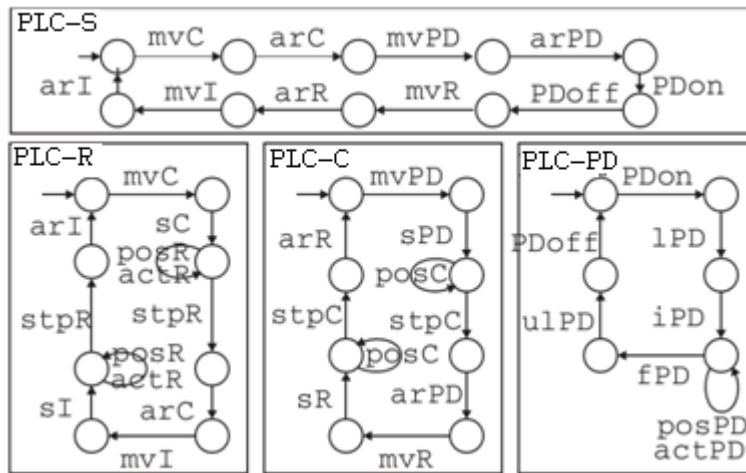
PLC-S
mvC
arC
mvPD
arPD
arI
mvI
arR
mvR
PDoff
PDon

PLC-R
mvC
arI
sC
posR
actR
stpR
stpR
posR
actR
sI
arC
mvI

PLC-C
mvPD
arR
sPD
posC
stpC
stpC
posC
sR
arPD
mvR

PLC-PD
PDon
PDoff
lPD
ulPD
iPD
fPD
posPD
actPD